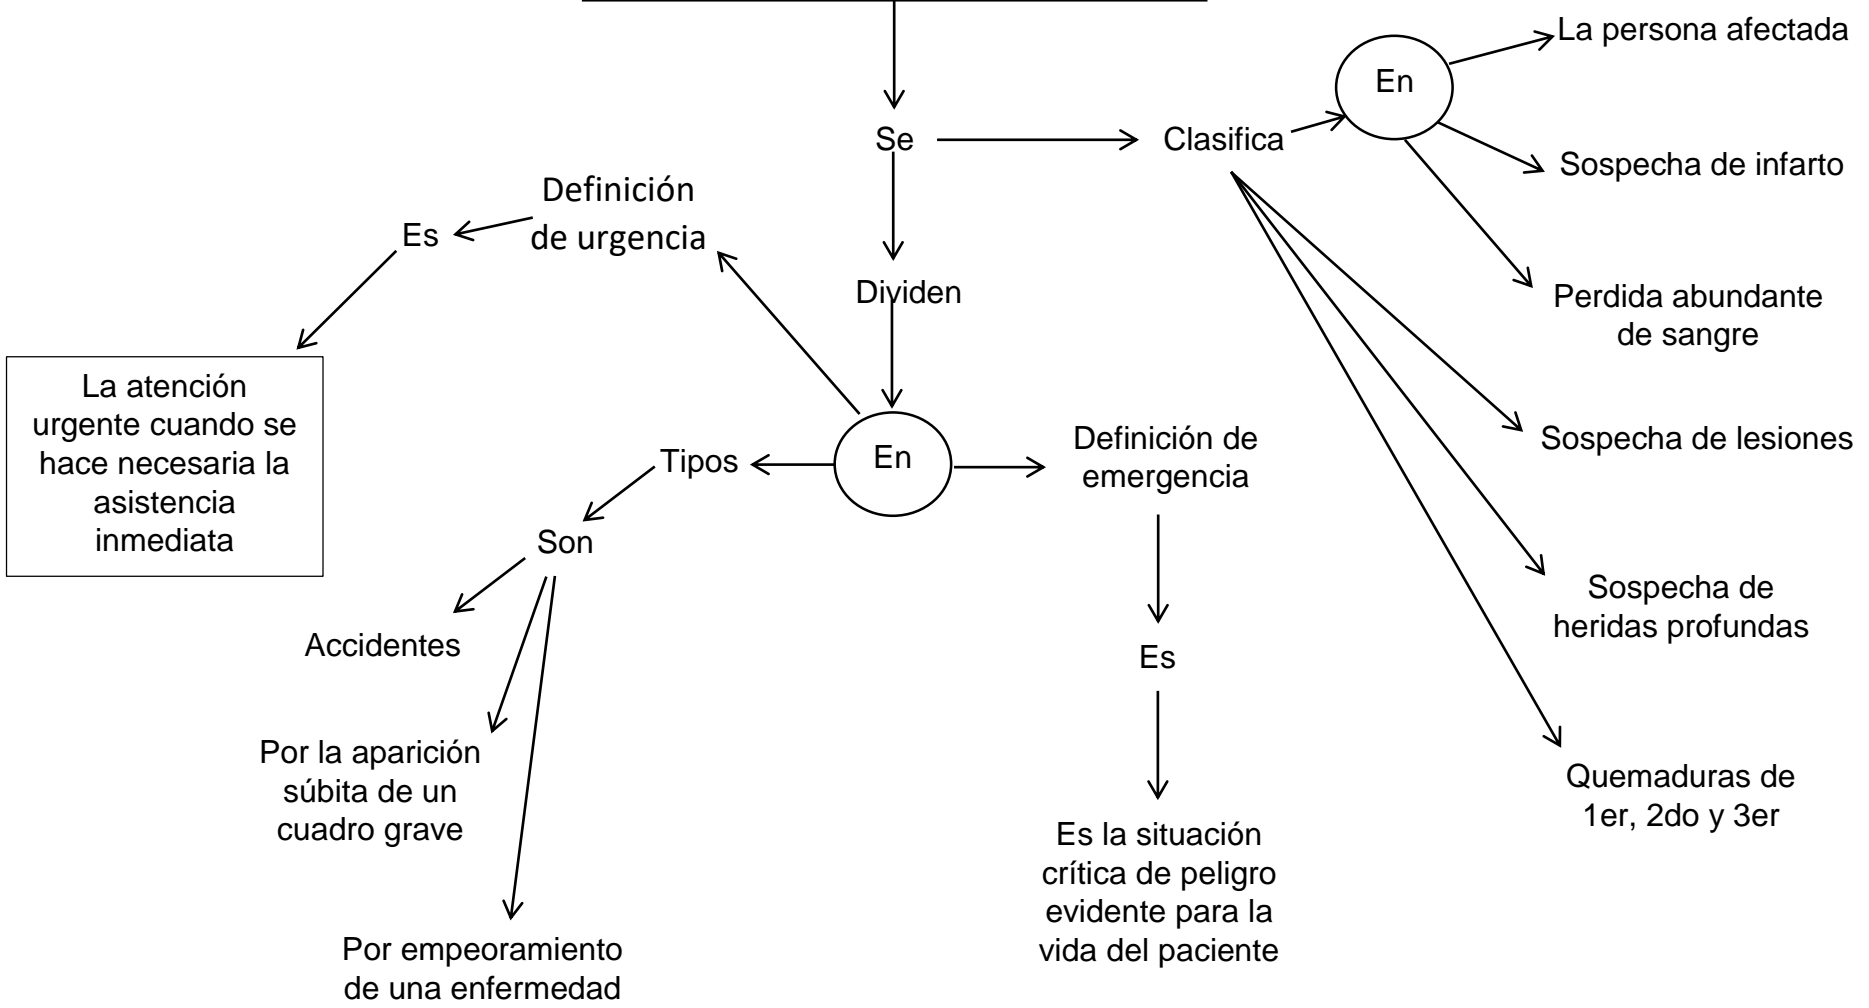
Se

Clasifica

En

La persona afectada

Sospecha de infarto

Perdida abundante de sangre

Sospecha de lesiones

Sospecha de heridas profundas

Quemaduras de 1er, 2do y 3er

Dividen

En

Definición de urgencia

Es

La atención urgente cuando se hace necesaria la asistencia inmediata

Tipos

Son

Accidentes

Por la aparición súbita de un cuadro grave

Por empeoramiento de una enfermedad

Definición de emergencia

Es

Es la situación crítica de peligro evidente para la vida del paciente